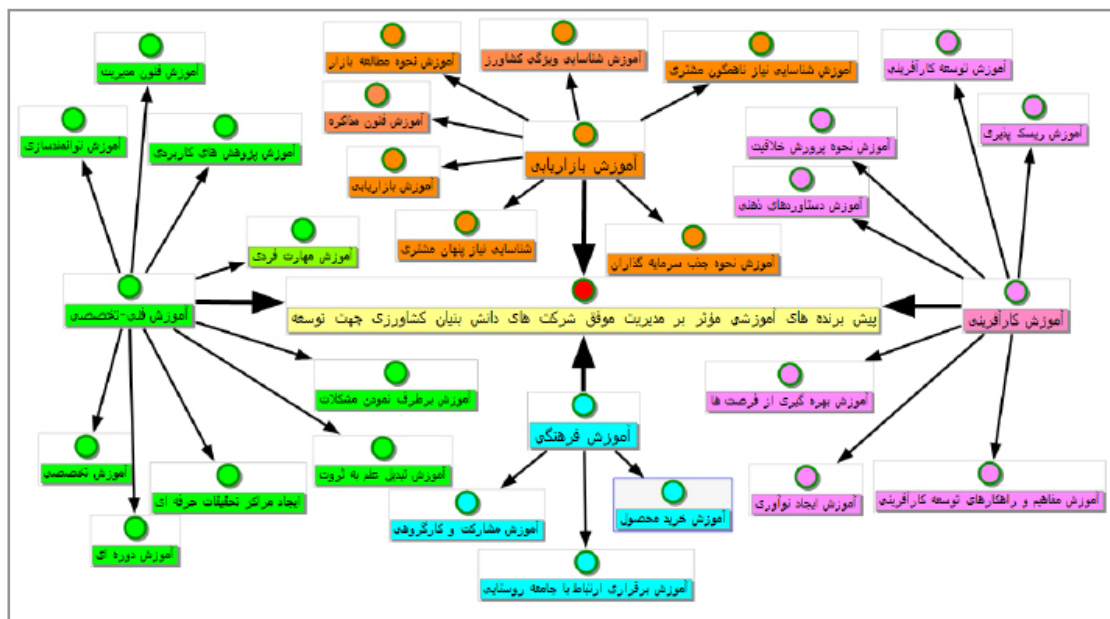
پیش برنده های آموزشی مؤثر بر مدیریت موفق شرکت های دانش بنیان کشاورزی جهت توسعه

آموزش بازاریابی
آموزش نحوه مطالعه بازار
آموزش شناسایی ویژگی کشاورز
آموزش شناسایی نیاز ناهمگون مشتری
آموزش فنون مذاکره
آموزش بازاریابی
شناسایی نیاز پنهان مشتری
آموزش نحوه جذب سرمایه گذاران

آموزش فنی-تخصصی
آموزش فنون مدیریت
آموزش توانمندسازی
آموزش پژوهش های کاربردی
آموزش مهارت فردی
آموزش برطرف نمودن مشکلات
آموزش تبدیل علم به ثروت
آموزش تخصصی
ایجاد مراکز تحقیقات حرفه ای
آموزش دوره ای

آموزش کارآفرینی
آموزش توسعه کارآفرینی
آموزش ریسک پذیری
آموزش نحوه پرورش خلاقیت
آموزش دستاوردهای ذهنی
آموزش بهره گیری از فرصت ها
آموزش ایجاد نوآوری
آموزش مفاهیم و راهکارهای توسعه کارآفرینی

آموزش فرهنگی
آموزش مشارکت و کارگروهی
آموزش خرید محصول
آموزش برقراری ارتباط با جامعه روستایی